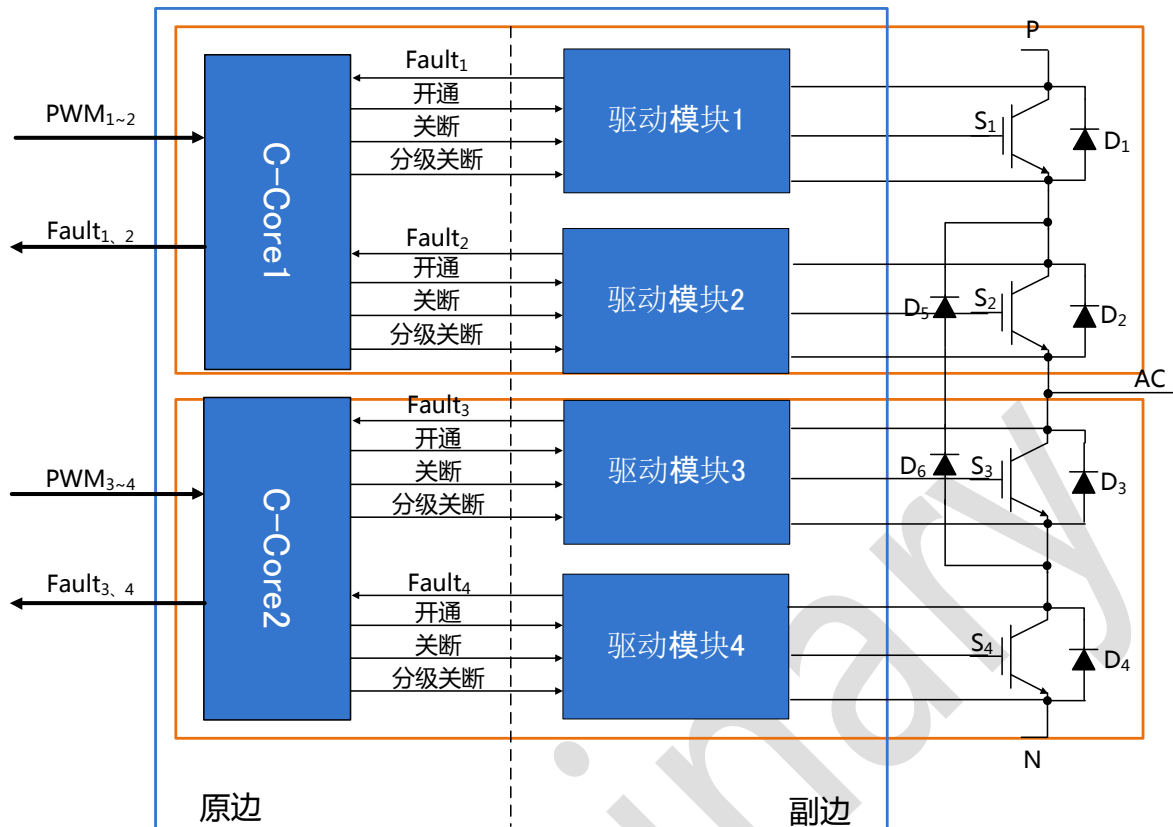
P

PWM$_{1\sim2}$

Fault$_{1、2}$

C–Core1

Fault$_1$
开通
关断
分级关断

驱动模块1

S$_1$
D$_1$

Fault$_2$
开通
关断
分级关断

驱动模块2

D$_5$
S$_2$
D$_2$

AC

PWM$_{3\sim4}$

Fault$_{3、4}$

C–Core2

Fault$_3$
开通
关断
分级关断

驱动模块3

D$_6$
S$_3$
D$_3$

Fault$_4$
开通
关断
分级关断

驱动模块4

S$_4$
D$_4$

N

原边

副边

inary